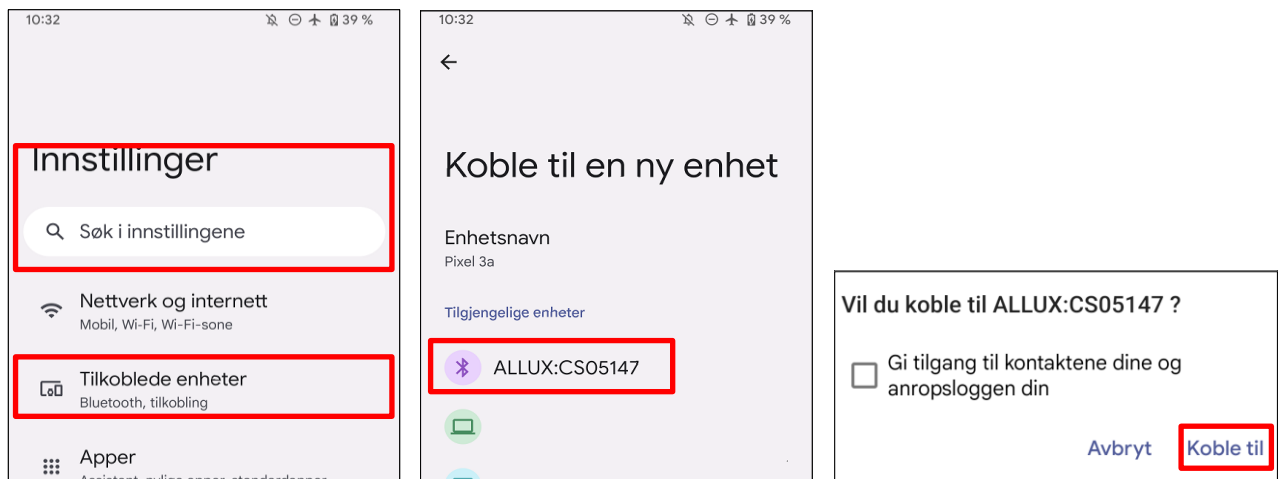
10:32 39 %

Innstillinger

Søk i innstillingene

Nettverk og internett
Mobil, Wi-Fi, Wi-Fi-sone

Tilkoblede enheter
Bluetooth, tilkobling

Apper
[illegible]

10:32 39 %

Koble til en ny enhet

Enhetsnavn
Pixel 3a

Tilgjengelige enheter

ALLUX:CS05147

Vil du koble til ALLUX:CS05147 ?

Gi tilgang til kontaktene dine og anropsloggen din

Avbryt Koble til